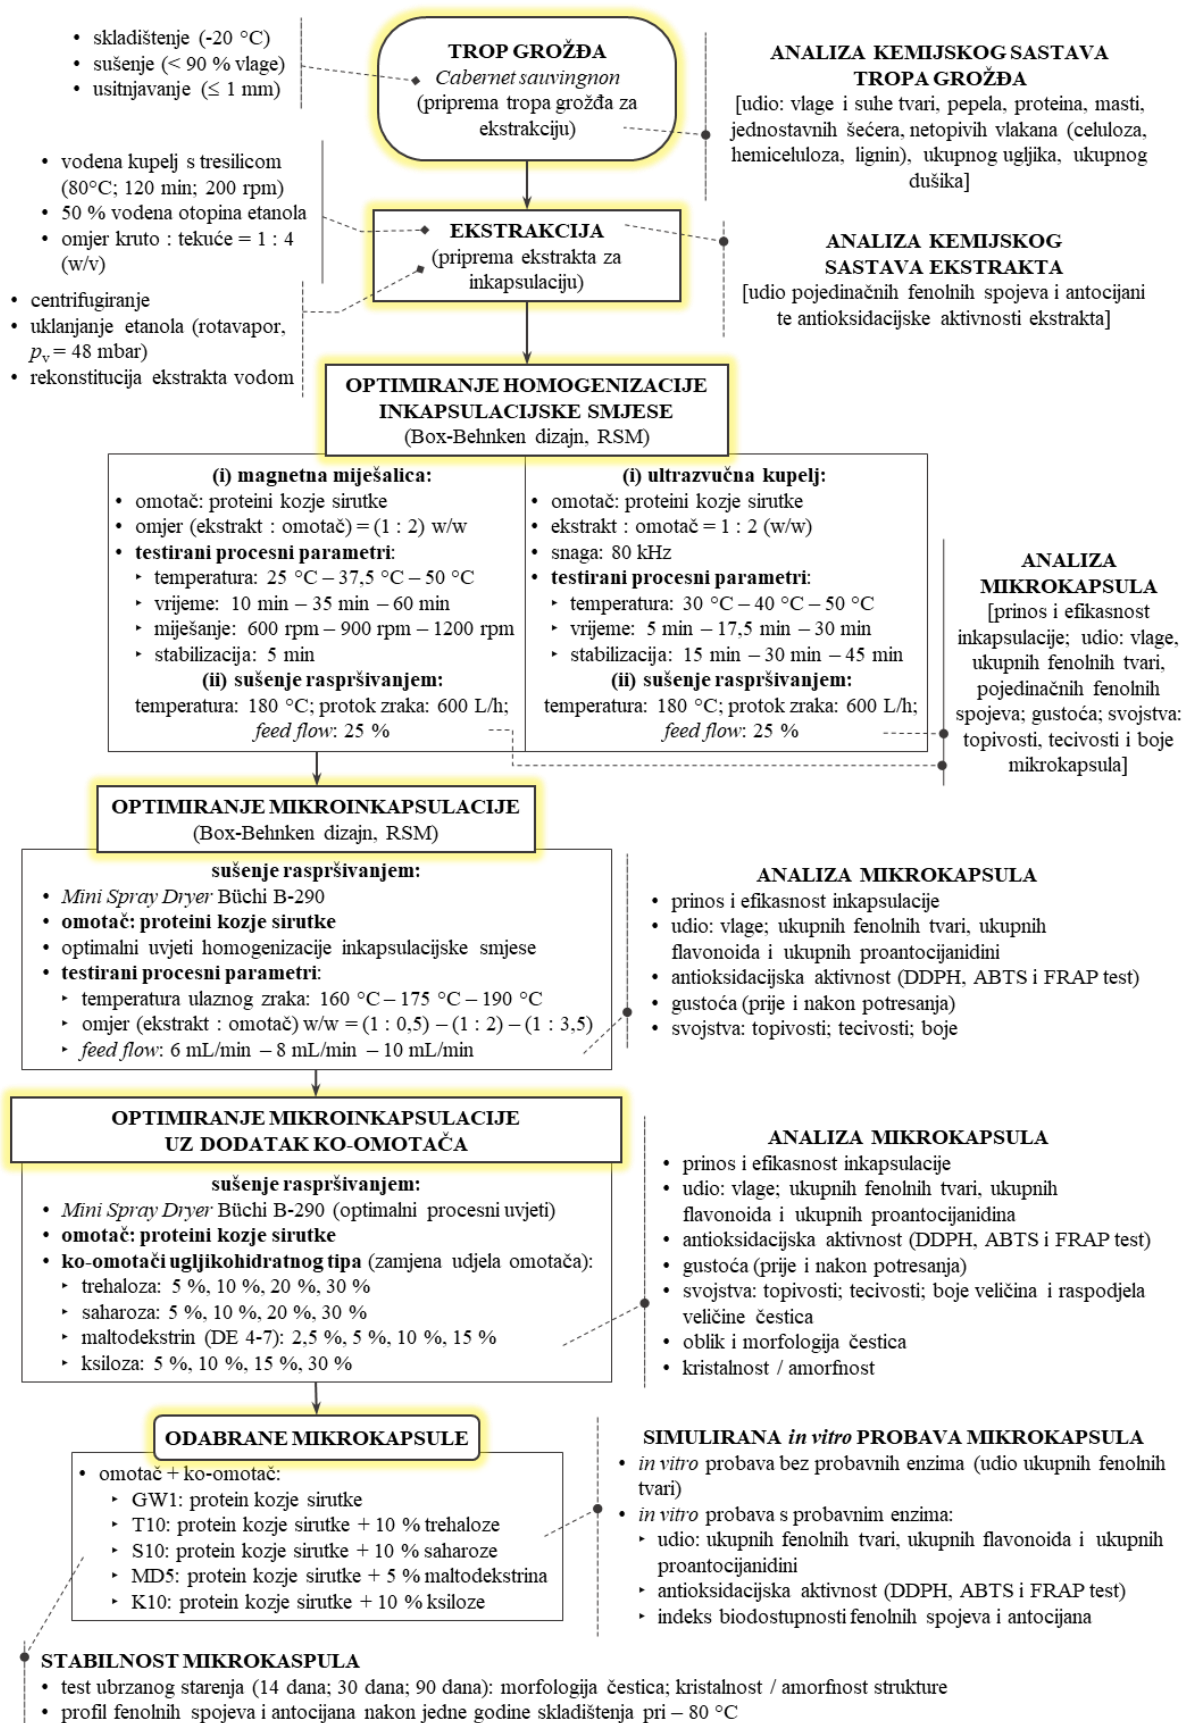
• skladištenje (-20 °C)
• sušenje (< 90 % vlage)
• usitnjavanje (≤ 1 mm)

TROP GROŽĐA
Cabernet sauvingnon
(priprema tropa grožđa za ekstrakciju)

ANALIZA KEMIJSKOG SASTAVA TROPA GROŽĐA
[udio: vlage i suhe tvari, pepela, proteina, masti, jednostavnih šećera, netopivih vlakana (celuloza, hemiceluloza, lignin), ukupnog ugljika, ukupnog dušika]

• vodena kupelj s tresilicom (80°C; 120 min; 200 rpm)
• 50 % vodena otopina etanola
• omjer kruto : tekuće = 1 : 4 (w/v)

EKSTRAKCIJA
(priprema ekstrakta za inkapsulaciju)

ANALIZA KEMIJSKOG SASTAVA EKSTRAKTA
[udio pojedinačnih fenolnih spojeva i antocijani te antioksidacijske aktivnosti ekstrakta]

• centrifugiranje
• uklanjanje etanola (rotavapor, $p_v = 48$ mbar)
• rekonstitucija ekstrakta vodom

OPTIMIRANJE HOMOGENIZACIJE INKAPSULACIJSKE SMJESE
(Box-Behnken dizajn, RSM)

(i) magnetna miješalica:
• omotač: proteini kozje sirutke
• omjer (ekstrakt : omotač) = (1 : 2) w/w
• testirani procesni parametri:
‣ temperatura: 25 °C – 37,5 °C – 50 °C
‣ vrijeme: 10 min – 35 min – 60 min
‣ miješanje: 600 rpm – 900 rpm – 1200 rpm
‣ stabilizacija: 5 min
(ii) sušenje raspršivanjem:
temperatura: 180 °C; protok zraka: 600 L/h; feed flow: 25 %

(i) ultrazvučna kupelj:
• omotač: proteini kozje sirutke
• ekstrakt : omotač = 1 : 2 (w/w)
• snaga: 80 kHz
• testirani procesni parametri:
‣ temperatura: 30 °C – 40 °C – 50 °C
‣ vrijeme: 5 min – 17,5 min – 30 min
‣ stabilizacija: 15 min – 30 min – 45 min
(ii) sušenje raspršivanjem:
temperatura: 180 °C; protok zraka: 600 L/h; feed flow: 25 %

ANALIZA MIKROKAPSULA
[prinos i efikasnost inkapsulacije; udio: vlage, ukupnih fenolnih tvari, pojedinačnih fenolnih spojeva; gustoća; svojstva: topivosti, tecivosti i boje mikrokapsula]

OPTIMIRANJE MIKROINKAPSULACIJE
(Box-Behnken dizajn, RSM)

sušenje raspršivanjem:
• Mini Spray Dryer Büchi B-290
• omotač: proteini kozje sirutke
• optimalni uvjeti homogenizacije inkapsulacijske smjese
• testirani procesni parametri:
‣ temperatura ulaznog zraka: 160 °C – 175 °C – 190 °C
‣ omjer (ekstrakt : omotač) w/w = (1 : 0,5) – (1 : 2) – (1 : 3,5)
‣ feed flow: 6 mL/min – 8 mL/min – 10 mL/min

ANALIZA MIKROKAPSULA
• prinos i efikasnost inkapsulacije
• udio: vlage; ukupnih fenolnih tvari, ukupnih flavonoida i ukupnih proantocijanidini
• antioksidacijska aktivnost (DDPH, ABTS i FRAP test)
• gustoća (prije i nakon potresanja)
• svojstva: topivosti; tecivosti; boje

OPTIMIRANJE MIKROINKAPSULACIJE UZ DODATAK KO-OMOTAČA

sušenje raspršivanjem:
• Mini Spray Dryer Büchi B-290 (optimalni procesni uvjeti)
• omotač: proteini kozje sirutke
• ko-omotači ugljikohidratnog tipa (zamjena udjela omotača):
‣ trehaloza: 5 %, 10 %, 20 %, 30 %
‣ saharoza: 5 %, 10 %, 20 %, 30 %
‣ maltodekstrin (DE 4-7): 2,5 %, 5 %, 10 %, 15 %
‣ ksiloza: 5 %, 10 %, 15 %, 30 %

ANALIZA MIKROKAPSULA
• prinos i efikasnost inkapsulacije
• udio: vlage; ukupnih fenolnih tvari, ukupnih flavonoida i ukupnih proantocijanidina
• antioksidacijska aktivnost (DDPH, ABTS i FRAP test)
• gustoća (prije i nakon potresanja)
• svojstva: topivosti; tecivosti; boje veličina i raspodjela veličine čestica
• oblik i morfologija čestica
• kristalnost / amorfnost

ODABRANE MIKROKAPSULE
• omotač + ko-omotač:
‣ GW1: protein kozje sirutke
‣ T10: protein kozje sirutke + 10 % trehaloze
‣ S10: protein kozje sirutke + 10 % saharoze
‣ MD5: protein kozje sirutke + 5 % maltodekstrina
‣ K10: protein kozje sirutke + 10 % ksiloze

SIMULIRANA in vitro PROBAVA MIKROKAPSULA
• in vitro probava bez probavnih enzima (udio ukupnih fenolnih tvari)
• in vitro probava s probavnim enzima:
‣ udio: ukupnih fenolnih tvari, ukupnih flavonoida i ukupnih proantocijanidini
‣ antioksidacijska aktivnost (DDPH, ABTS i FRAP test)
‣ indeks biodostupnosti fenolnih spojeva i antocijana

STABILNOST MIKROKASPULA
• test ubrzanog starenja (14 dana; 30 dana; 90 dana): morfologija čestica; kristalnost / amorfnost strukture
• profil fenolnih spojeva i antocijana nakon jedne godine skladištenja pri – 80 °C